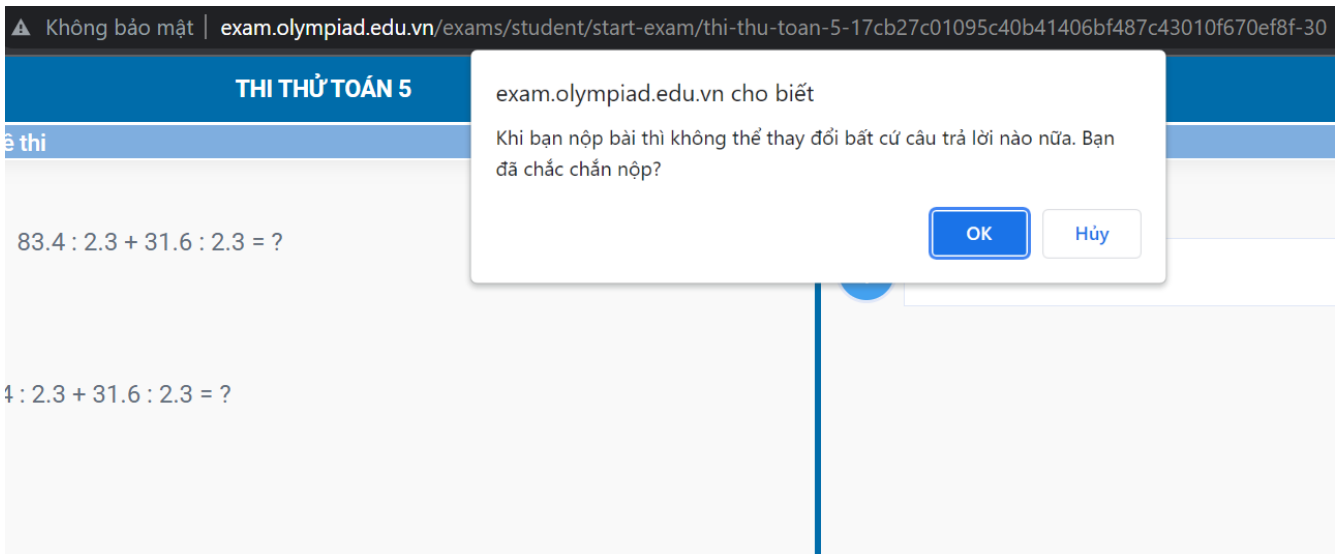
Không bảo mật | exam.olympiad.edu.vn/exams/student/start-exam/thi-thu-toan-5-17cb27c01095c40b41406bf487c43010f670ef8f-30

THI THỬ TOÁN 5

ề thi

83.4 : 2.3 + 31.6 : 2.3 = ?

4 : 2.3 + 31.6 : 2.3 = ?

exam.olympiad.edu.vn cho biết

Khi bạn nộp bài thì không thể thay đổi bất cứ câu trả lời nào nữa. Bạn đã chắc chắn nộp?

OK

Hủy